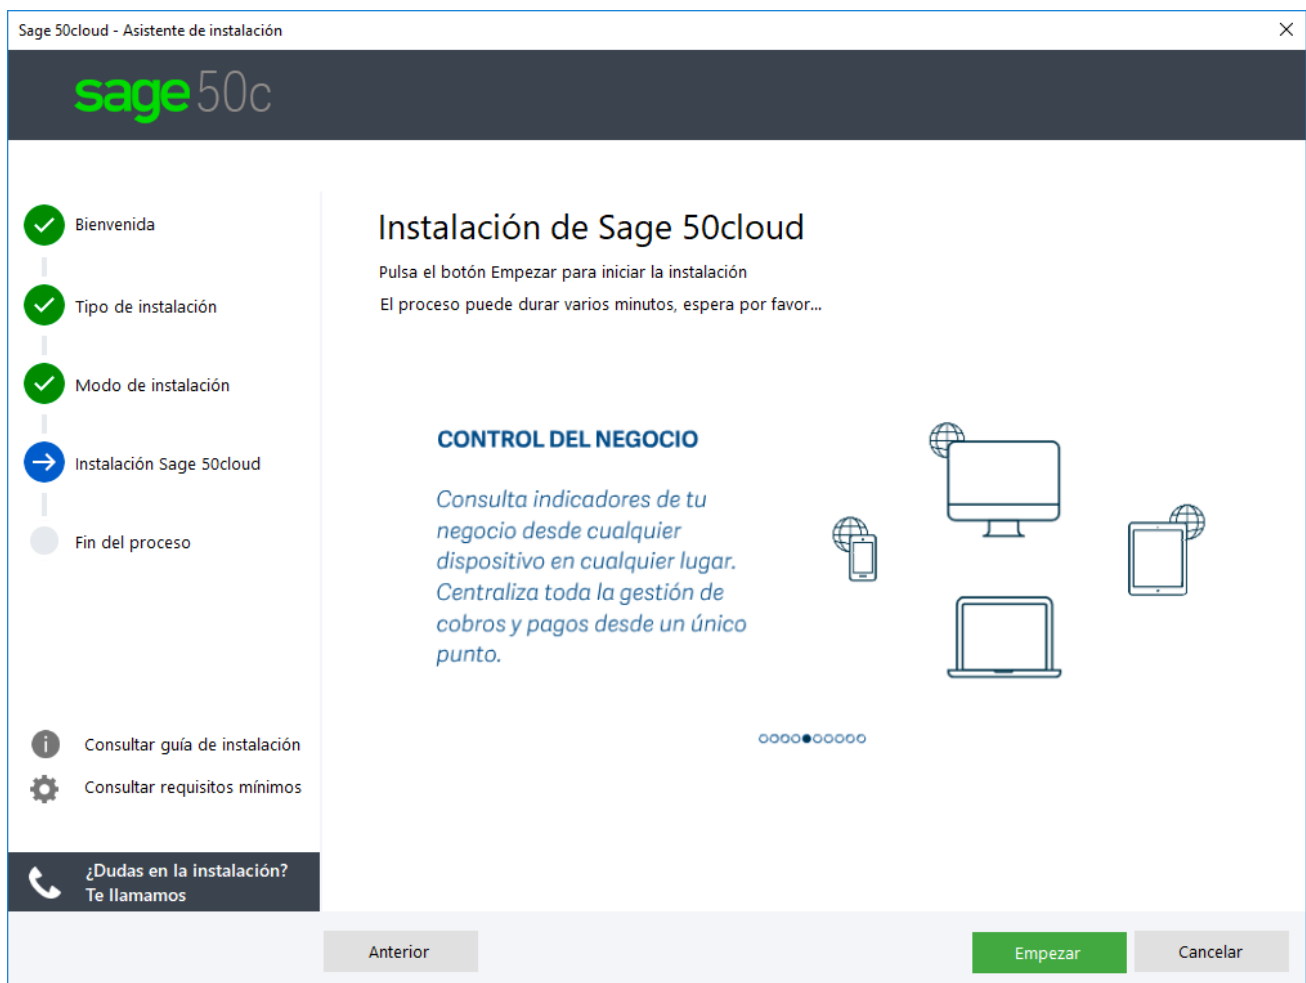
Sage 50cloud - Asistente de instalación

sage 50c

Bienvenida

Tipo de instalación

Modo de instalación

Instalación Sage 50cloud

Fin del proceso

Consultar guía de instalación

Consultar requisitos mínimos

¿Dudas en la instalación? Te llamamos

Instalación de Sage 50cloud

Pulsa el botón Empezar para iniciar la instalación

El proceso puede durar varios minutos, espera por favor...

CONTROL DEL NEGOCIO

Consulta indicadores de tu negocio desde cualquier dispositivo en cualquier lugar. Centraliza toda la gestión de cobros y pagos desde un único punto.

Anterior

Empezar

Cancelar